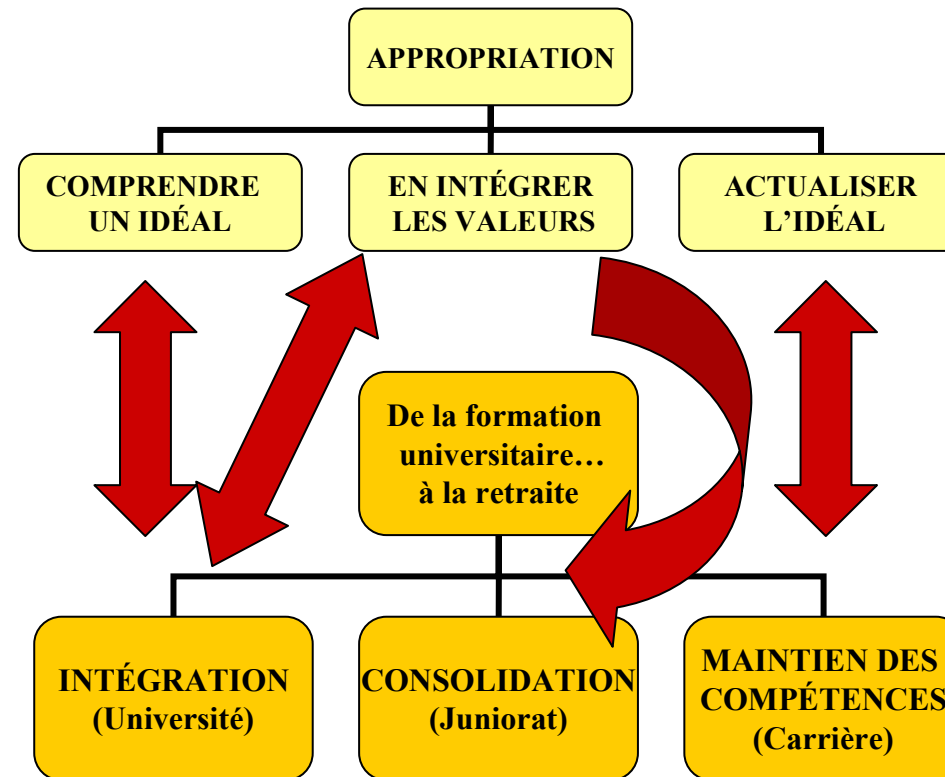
APPROPRIATION

COMPRENDRE UN IDÉAL

EN INTÉGRER LES VALEURS

ACTUALISER L'IDÉAL

De la formation universitaire… à la retraite

INTÉGRATION (Université)

CONSOLIDATION (Juniorat)

MAINTIEN DES COMPÉTENCES (Carrière)